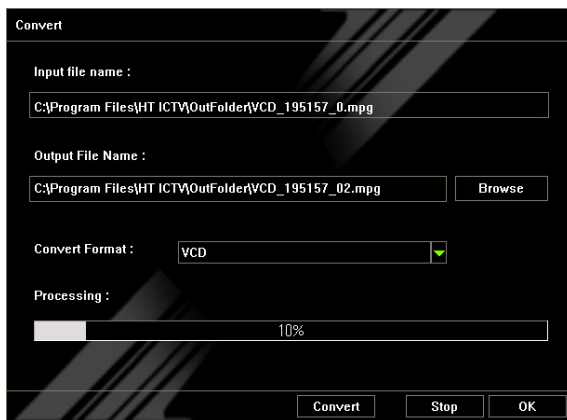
Convert

Input file name :

C:\Program Files\HT ICTV\OutFolder\VCD_195157_0.mpg

Output File Name :

C:\Program Files\HT ICTV\OutFolder\VCD_195157_02.mpg

Browse

Convert Format :

VCD

Processing :

10%

Convert

Stop

OK